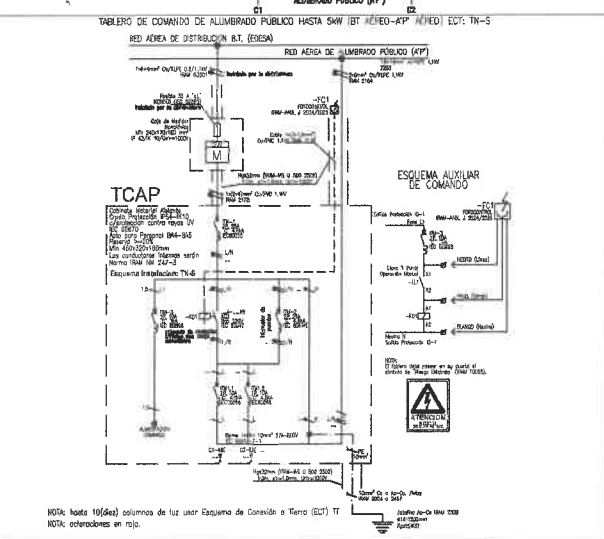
C1 ALUMBRADO PUBLICO (A°P°) C2

TABLERO DE COMANDO DE ALUMBRADO PUBLICO HASTA 5kW (BT AÉREO–A°P° AÉREO) ECT: TN–S

RED AÉREA DE DISTRIBUCIÓN B.T. (EDESA)

RED AÉREA DE ALUMBRADO PUBLICO (A°P°)

Instalado por la distribuidora

-FC1

TCAP

Esquema Instalación: TN-S

ESQUEMA AUXILIAR DE COMANDO

-FC1

NEGRO (Línea)

BLANCO (Neutro)

NOTA:
El tablero deberá poseer en su puerta el símbolo de "Riesgo Eléctrico" (IRAM 10005).

ATENCIÓN

NOTA: hasta 10(diez) columnas de luz usar Esquema de Conexión a Tierra (ECT) TT
NOTA: aclaraciones en rojo.